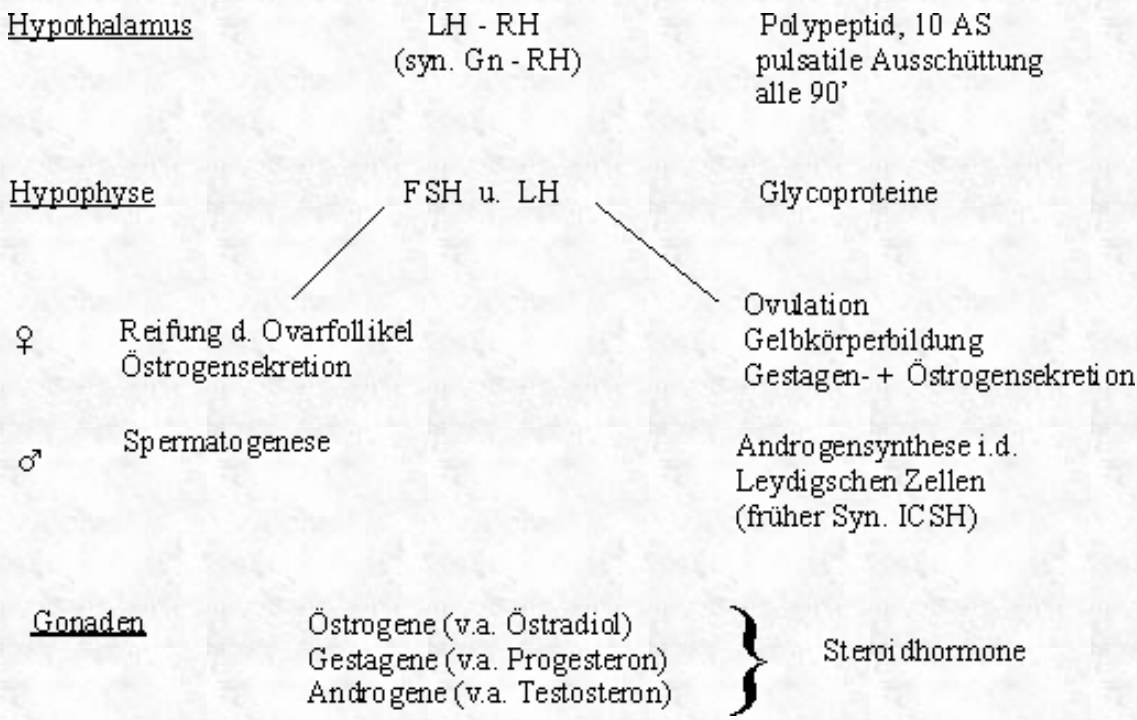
Hypothalamus

LH - RH
(syn. Gn - RH)

Polypeptid, 10 AS
pulsatile Ausschüttung
alle 90'

Hypophyse

FSH u. LH

Glycoproteine

♀

Reifung d. Ovarfollikel
Östrogensekretion

Ovulation
Gelbkörperbildung
Gestagen- + Östrogensekretion

♂

Spermatogenese

Androgensynthese i.d.
Leydigschen Zellen
(früher Syn. ICSH)

Gonaden

Östrogene (v.a. Östradiol)
Gestagene (v.a. Progesteron)
Androgene (v.a. Testosteron)

Steroidhormone